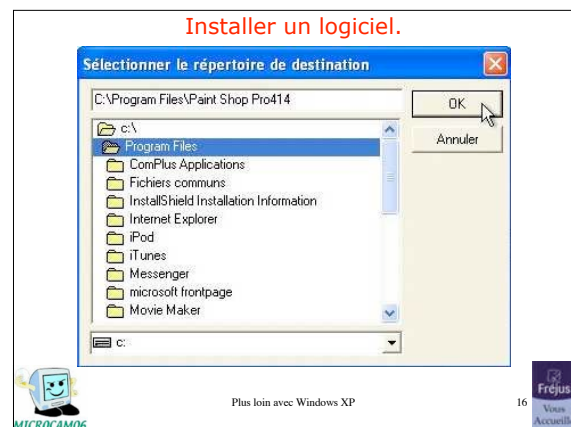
Installer un logiciel.

Sélectionner le répertoire de destination

C:\Program Files\Paint Shop Pro414

OK

Annuler

c:\
Program Files
ComPlus Applications
Fichiers communs
InstallShield Installation Information
Internet Explorer
iPod
iTunes
Messenger
microsoft frontpage
Movie Maker

c:

MICROCAM06

Plus loin avec Windows XP

16

Fréjus
Vous
Accueille